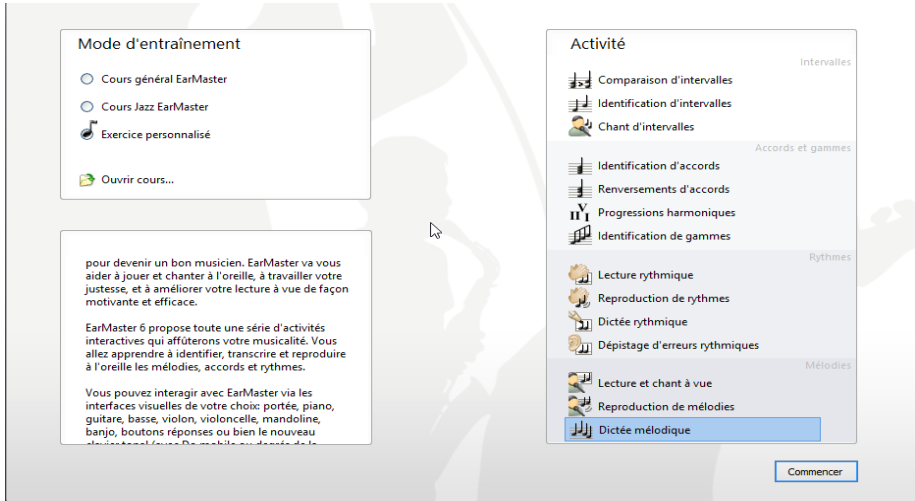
Mode d'entraînement

Cours général EarMaster

Cours Jazz EarMaster

Exercice personnalisé

Ouvrir cours...

pour devenir un bon musicien. EarMaster va vous aider à jouer et chanter à l'oreille, à travailler votre justesse, et à améliorer votre lecture à vue de façon motivante et efficace.

EarMaster 6 propose toute une série d'activités interactives qui affûterons votre musicalité. Vous allez apprendre à identifier, transcrire et reproduire à l'oreille les mélodies, accords et rythmes.

Vous pouvez interagir avec EarMaster via les interfaces visuelles de votre choix: portée, piano, guitare, basse, violon, violoncelle, mandoline, banjo, boutons réponses ou bien le nouveau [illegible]

Activité

Intervalles

Comparaison d'intervalles

Identification d'intervalles

Chant d'intervalles

Accords et gammes

Identification d'accords

Renversements d'accords

Progressions harmoniques

Identification de gammes

Rythmes

Lecture rythmique

Reproduction de rythmes

Dictée rythmique

Dépistage d'erreurs rythmiques

Mélodies

Lecture et chant à vue

Reproduction de mélodies

Dictée mélodique

Commencer